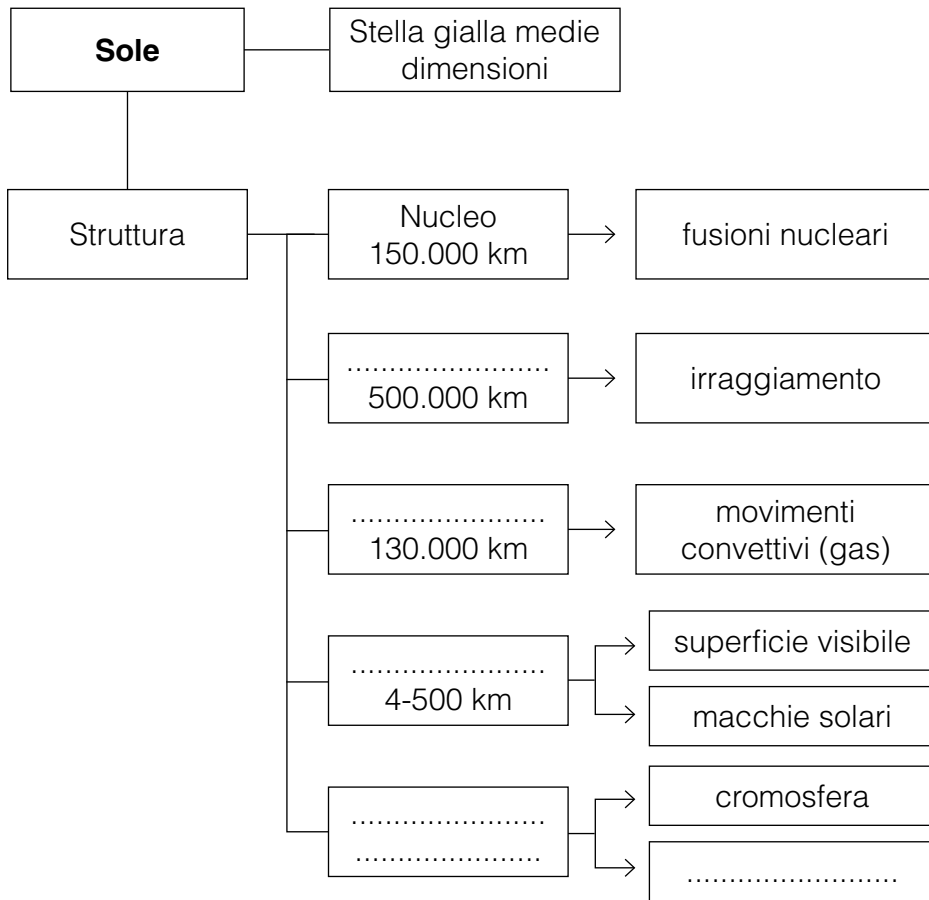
**Sole**

Stella gialla medie dimensioni

Struttura

Nucleo
150.000 km

fusioni nucleari

......................
500.000 km

irraggiamento

......................
130.000 km

movimenti convettivi (gas)

......................
4-500 km

superficie visibile

macchie solari

......................
......................

cromosfera

......................